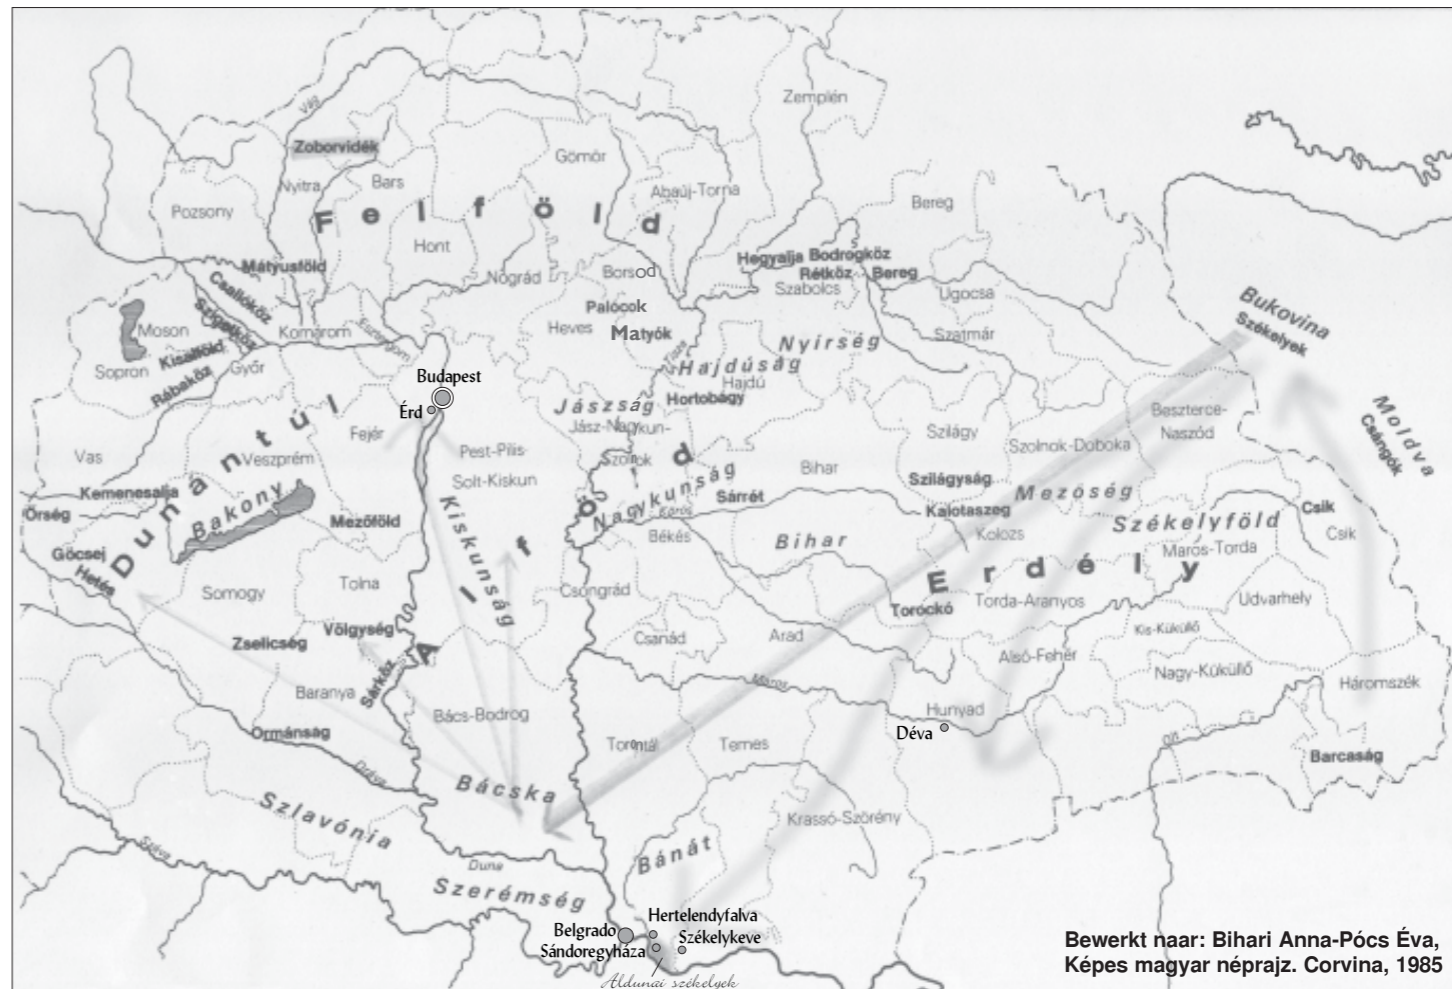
Zemplén
Zoborvidék
Vág
Gömör
Nyitra
Bars
Abaúj-Torna
Bereg
Pozsony
Felföld
Hont
Hegyalja Bodrogköz
Rétköz Bereg
Nógrád
Borsod
Szabolcs
Ugocsa
Mátyusföld
Csallóköz
Szigetköz
Palócok
Bukovina
Székelyek
Moson
Heves
Matyók
Szatmár
Komárom
Nyírség
Kisalföld
Rábaköz
Sopron
Győr
Hajdúság
Hajdú
Budapest
Moldva
Csángók
Érd
Jászság
Hortobágy
Jász-Nagykun-
Beszterce-
Naszód
Dunántúl
Fejér
Pest-Pilis
Szilágy
Szolnok-Doboka
Vas
Veszprém
Szolnok
Bihar
Solt-Kiskun
Alföld
Nagykunság
Sárrét
Szilágyság
Kemenesalja
Mezőség
Őrség
Bakony
Kiskunság
Körös
Kalotaszeg
Csík
Mezőföld
Székelyföld
Csík
Göcsej
Békés
Bihar
Kolozs
Maros-Torda
Hetés
Erdély
Somogy
Tolna
Csongrád
Udvarhely
Torockó
Torda-Aranyos
Zselicség
Völgység
Kis-Küküllő
Csanád
Arad
Alsó-Fehér
Sárköz
Nagy-Küküllő
Háromszék
Baranya
Maros
Hunyad
Bács-Bodrog
Déva
Ormánság
Torontál
Temes
Barcaság
Dráva
Bácska
Szlavónia
Krassó-Szörény
Száva
Duna
Bánát
Szerémség
Hertelendyfalva
Belgrado
Székelykeve
Sándoregyháza
Aldunai székelyek
Bewerkt naar: Bihari Anna-Pócs Éva, Képes magyar néprajz. Corvina, 1985